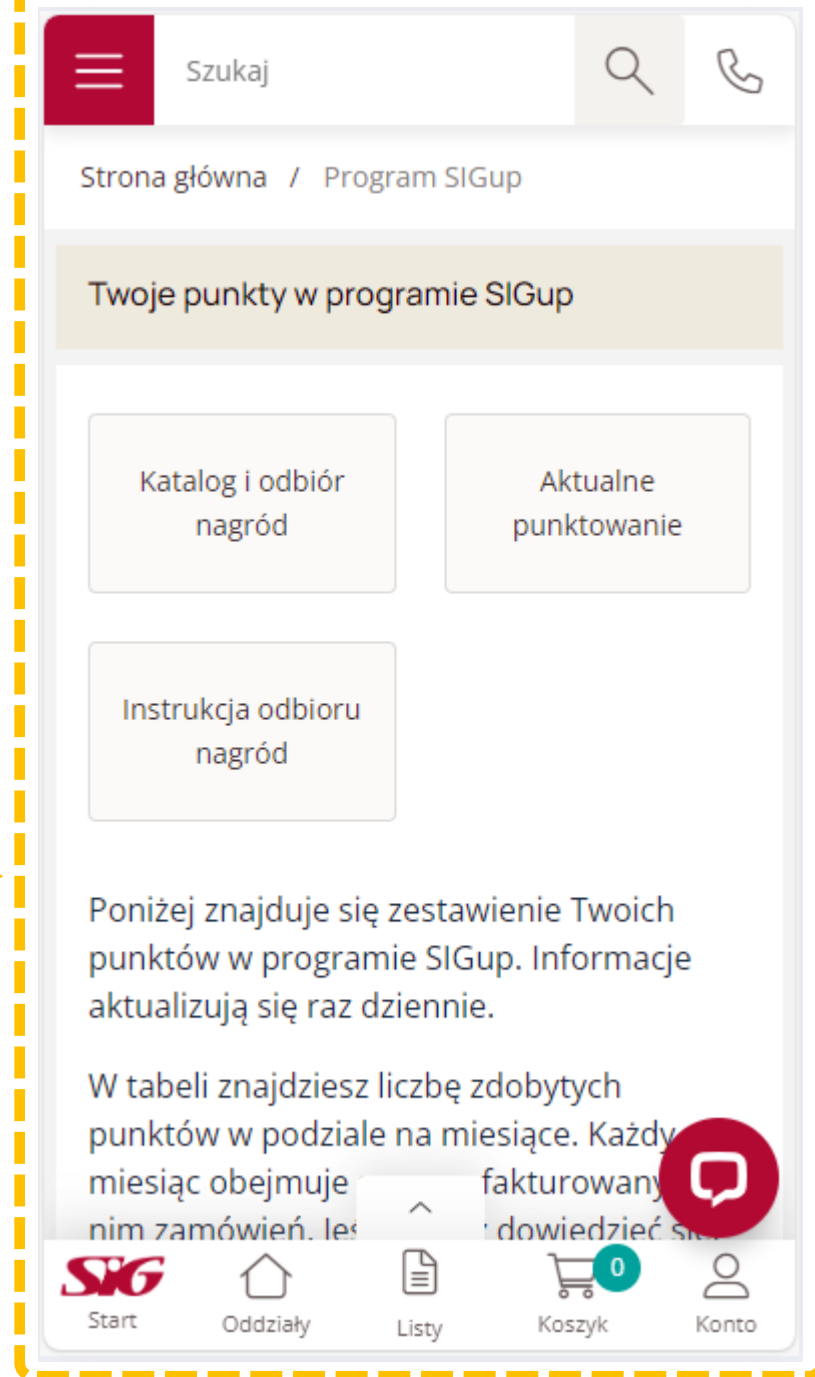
Szukaj

Strona główna / Program SIGup

Twoje punkty w programie SIGup

Katalog i odbiór nagród

Aktualne punktowanie

Instrukcja odbioru nagród

Poniżej znajduje się zestawienie Twoich punktów w programie SIGup. Informacje aktualizują się raz dziennie.

W tabeli znajdziesz liczbę zdobytych punktów w podziale na miesiące. Każdy miesiąc obejmuje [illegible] fakturowany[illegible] nim zamówień. Jes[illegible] dowiedzieć się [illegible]

SIG
Start
Oddziały
Listy
0
Koszyk
Konto